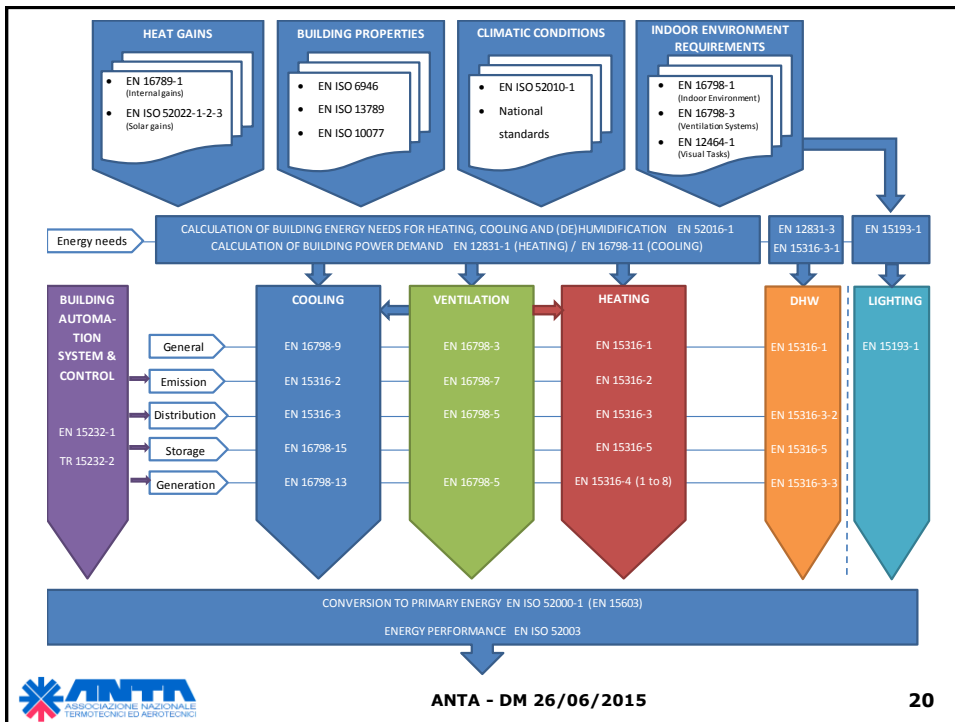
HEAT GAINS

- EN 16789-1 (Internal gains)
- EN ISO 52022-1-2-3 (Solar gains)

BUILDING PROPERTIES

- EN ISO 6946
- EN ISO 13789
- EN ISO 10077

CLIMATIC CONDITIONS

- EN ISO 52010-1
- National standards

INDOOR ENVIRONMENT REQUIREMENTS

- EN 16798-1 (Indoor Environment)
- EN 16798-3 (Ventilation Systems)
- EN 12464-1 (Visual Tasks)

Energy needs

CALCULATION OF BUILDING ENERGY NEEDS FOR HEATING, COOLING AND (DE)HUMIDIFICATION EN 52016-1
CALCULATION OF BUILDING POWER DEMAND EN 12831-1 (HEATING) / EN 16798-11 (COOLING)

EN 12831-3
EN 15316-3-1

EN 15193-1

BUILDING AUTOMATION SYSTEM & CONTROL

EN 15232-1

TR 15232-2

| | COOLING | VENTILATION | HEATING | DHW | LIGHTING |
|---|---|---|---|---|---|
| General | EN 16798-9 | EN 16798-3 | EN 15316-1 | EN 15316-1 | EN 15193-1 |
| Emission | EN 15316-2 | EN 16798-7 | EN 15316-2 | | |
| Distribution | EN 15316-3 | EN 16798-5 | EN 15316-3 | EN 15316-3-2 | |
| Storage | EN 16798-15 | | EN 15316-5 | EN 15316-5 | |
| Generation | EN 16798-13 | EN 16798-5 | EN 15316-4 (1 to 8) | EN 15316-3-3 | |

CONVERSION TO PRIMARY ENERGY EN ISO 52000-1 (EN 15603)

ENERGY PERFORMANCE EN ISO 52003

ANTA
ASSOCIAZIONE NAZIONALE TERMOTECNICI ED AEROTECNICI

ANTA - DM 26/06/2015

20